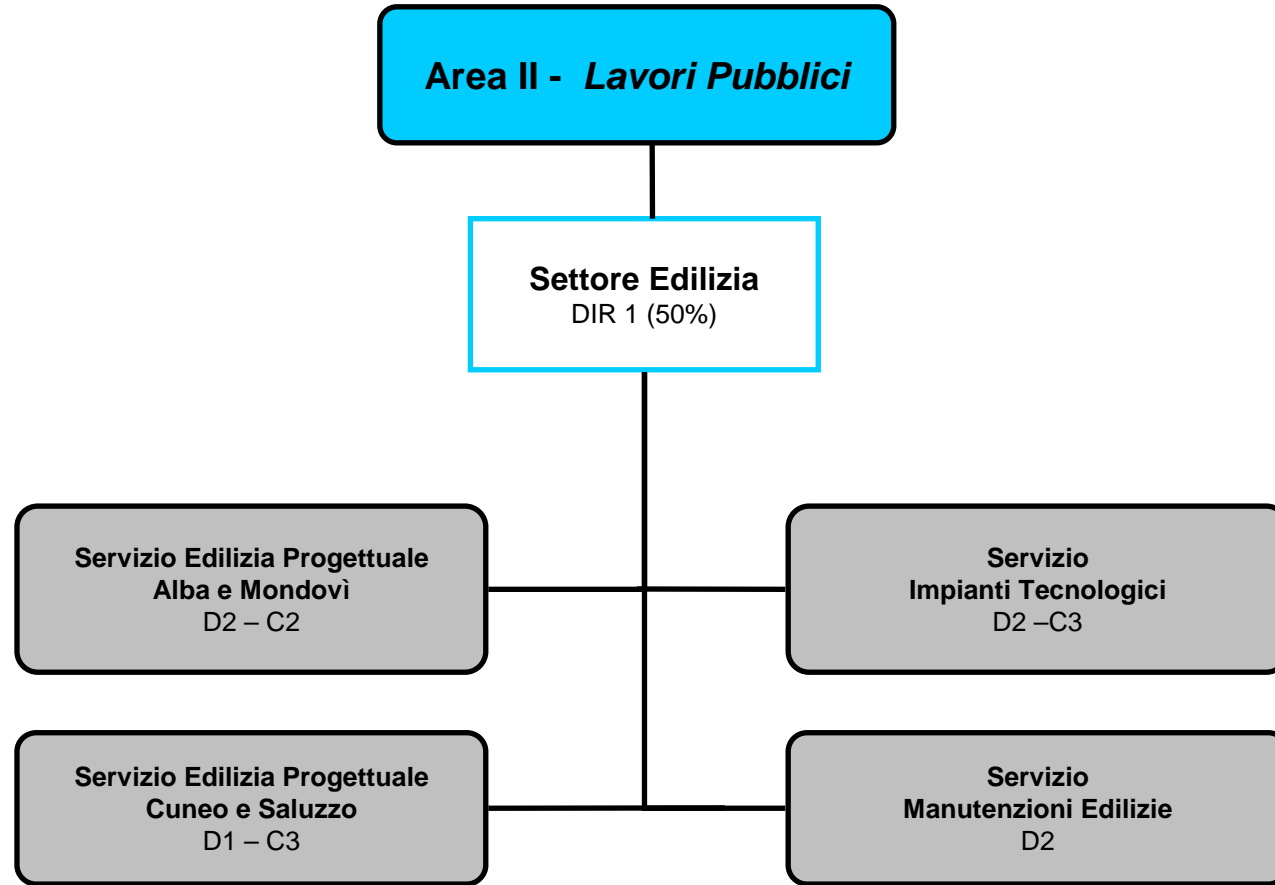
Area II - *Lavori Pubblici*

**Settore Edilizia**
DIR 1 (50%)

**Servizio Edilizia Progettuale Alba e Mondovì**
D2 – C2

**Servizio Impianti Tecnologici**
D2 –C3

**Servizio Edilizia Progettuale Cuneo e Saluzzo**
D1 – C3

**Servizio Manutenzioni Edilizie**
D2